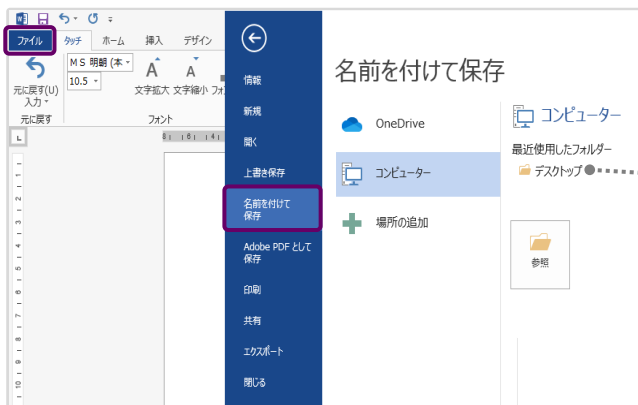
ファイル
タッチ
ホーム
挿入
デザイン
元に戻す(U)
入力
元に戻す
ＭＳ 明朝 (本
10.5
文字拡大
文字縮小
フォント
情報
新規
開く
上書き保存
名前を付けて保存
Adobe PDF として保存
印刷
共有
エクスポート
閉じる
名前を付けて保存
OneDrive
コンピューター
場所の追加
コンピューター
最近使用したフォルダー
デスクトップ
参照